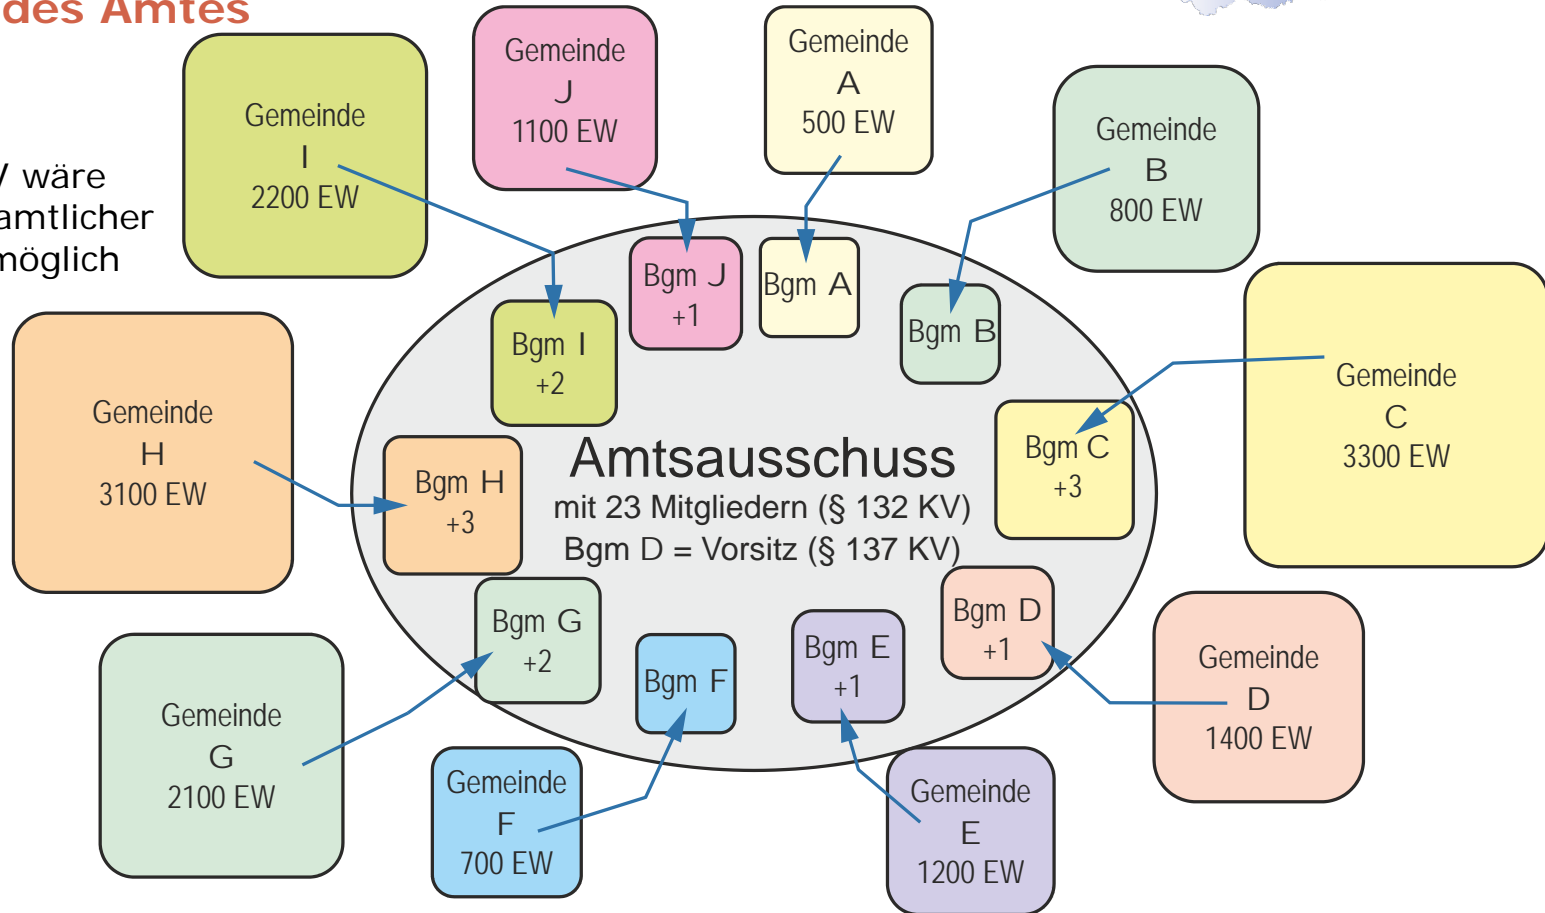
des Amtes

/ wäre
amtlicher
möglich

Gemeinde
I
2200 EW

Gemeinde
J
1100 EW

Gemeinde
A
500 EW

Gemeinde
B
800 EW

Gemeinde
H
3100 EW

Gemeinde
C
3300 EW

Gemeinde
G
2100 EW

Gemeinde
F
700 EW

Gemeinde
E
1200 EW

Gemeinde
D
1400 EW

Bgm J
+1

Bgm A

Bgm I
+2

Bgm B

Bgm H
+3

Bgm C
+3

Amtsausschuss
mit 23 Mitgliedern (§ 132 KV)
Bgm D = Vorsitz (§ 137 KV)

Bgm G
+2

Bgm F

Bgm E
+1

Bgm D
+1